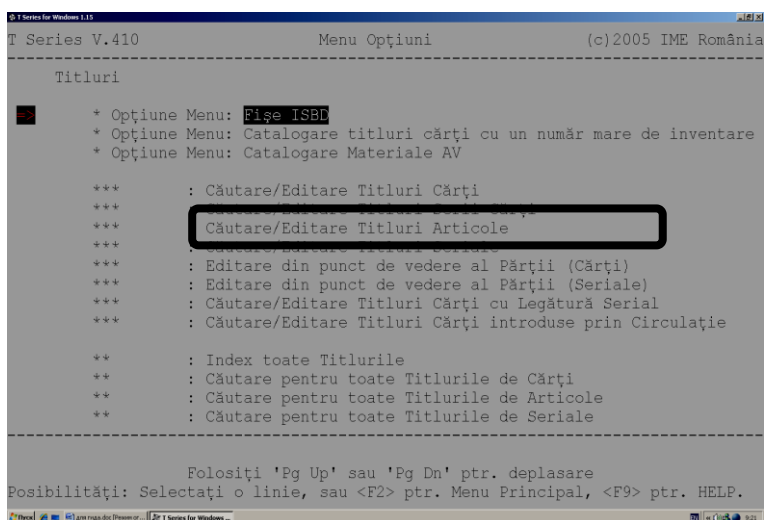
T Series for Windows 1.15

T Series V.410 Menu Opţiuni (c)2005 IME România

Titluri

=> * Opţiune Menu: Fişe ISBD
* Opţiune Menu: Catalogare titluri cărţi cu un număr mare de inventare
* Opţiune Menu: Catalogare Materiale AV

*** : Căutare/Editare Titluri Cărţi
*** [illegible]
*** Căutare/Editare Titluri Articole
*** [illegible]
*** : Editare din punct de vedere al Părţii (Cărţi)
*** : Editare din punct de vedere al Părţii (Seriale)
*** : Căutare/Editare Titluri Cărţi cu Legătură Serial
*** : Căutare/Editare Titluri Cărţi introduse prin Circulaţie

** : Index toate Titlurile
** : Căutare pentru toate Titlurile de Cărţi
** : Căutare pentru toate Titlurile de Articole
** : Căutare pentru toate Titlurile de Seriale

Folosiţi 'Pg Up' sau 'Pg Dn' ptr. deplasare
Posibilităţi: Selectaţi o linie, sau <F2> ptr. Menu Principal, <F9> ptr. HELP.

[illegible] T Series for Windows